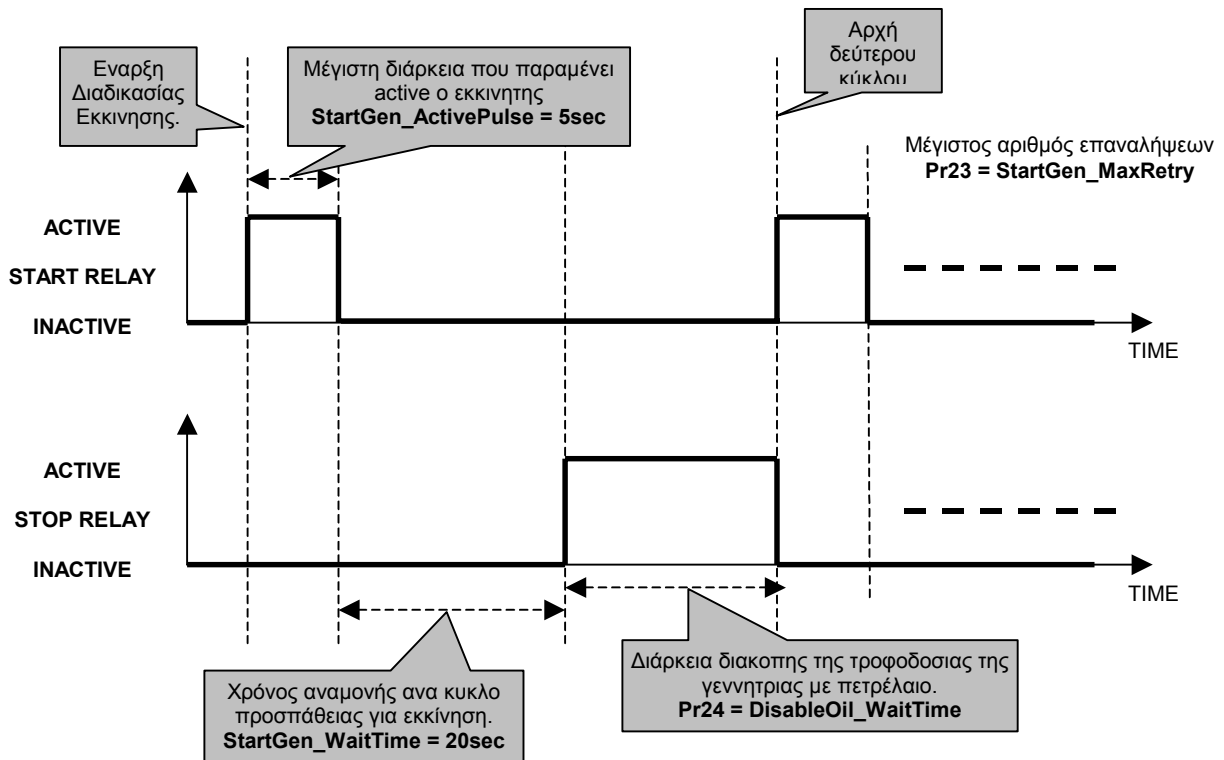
Εναρξη Διαδικασίας Εκκινησης.

Μέγιστη διάρκεια που παραμένει active ο εκκινητης
**StartGen_ActivePulse = 5sec**

Αρχή δεύτερου κύκλου

Μέγιστος αριθμός επαναλήψεων
**Pr23 = StartGen_MaxRetry**

**ACTIVE**

**START RELAY**

**INACTIVE**

TIME

**ACTIVE**

**STOP RELAY**

**INACTIVE**

TIME

Χρόνος αναμονής ανα κυκλο προσπάθειας για εκκίνηση.
**StartGen_WaitTime = 20sec**

Διάρκεια διακοπης της τροφοδοσιας της γεννητριας με πετρέλαιο.
**Pr24 = DisableOil_WaitTime**